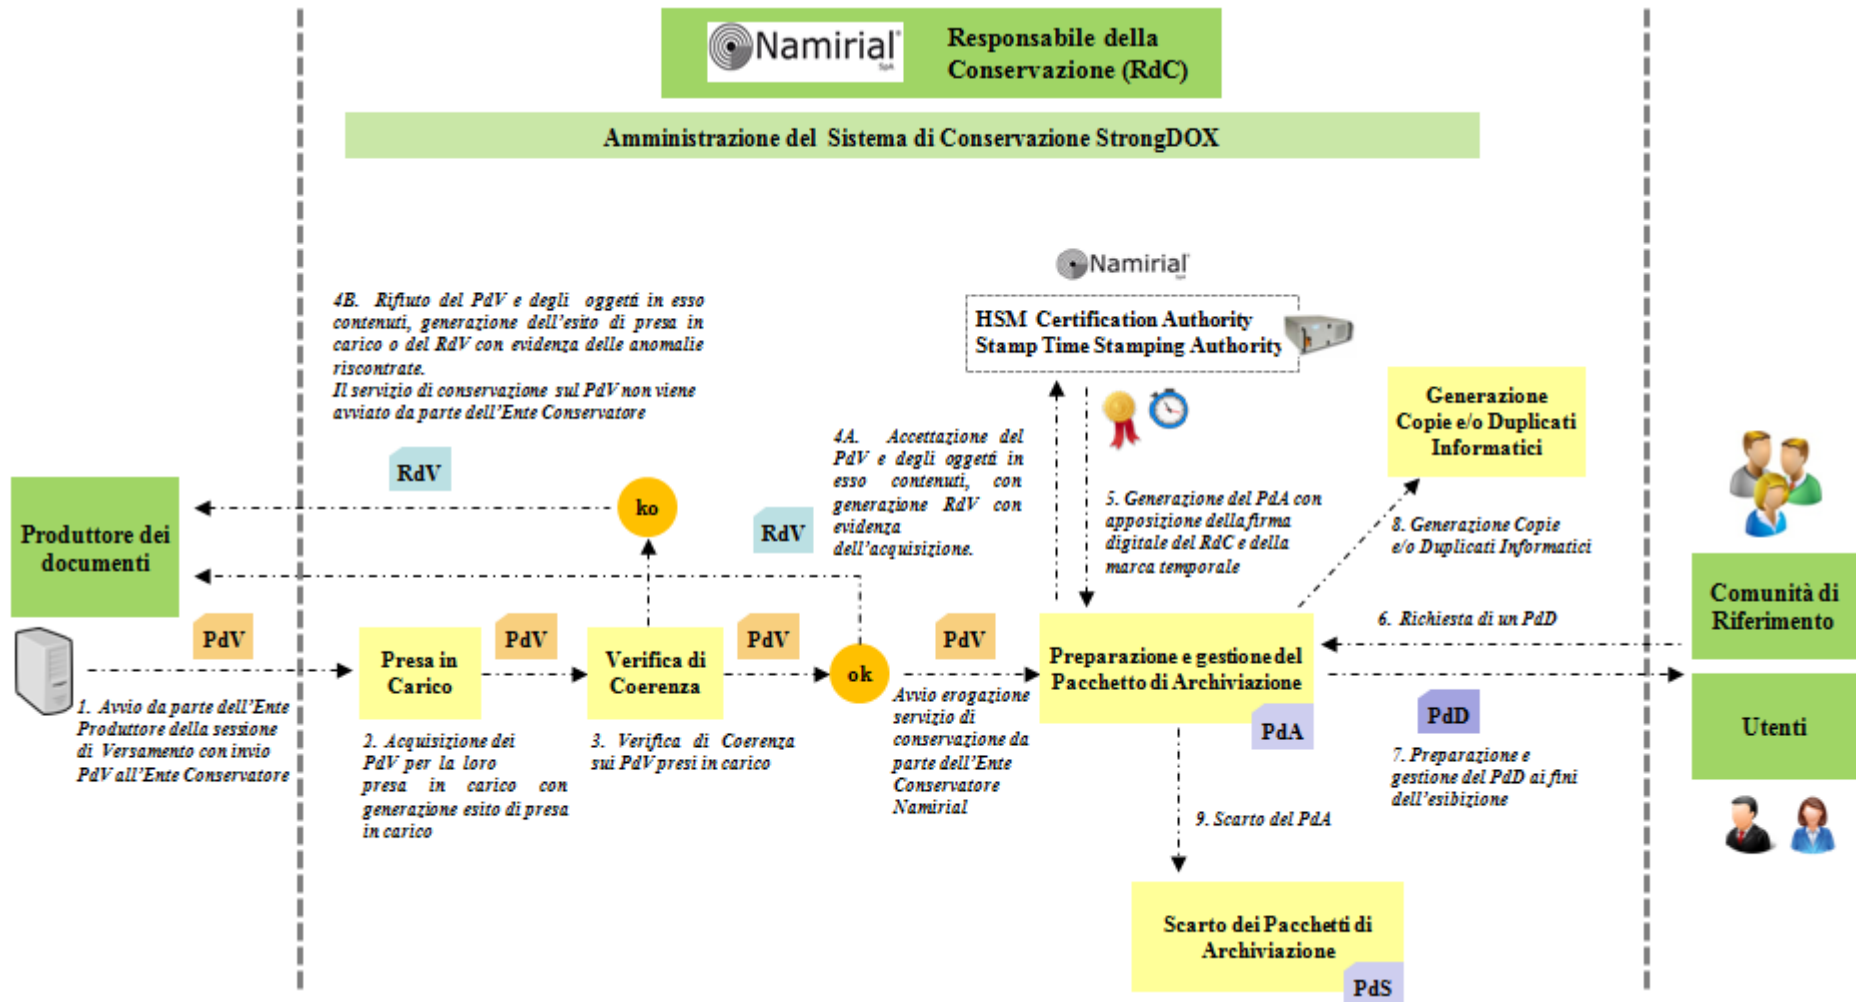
Namirial

Responsabile della Conservazione (RdC)

Amministrazione del Sistema di Conservazione StrongDOX

Namirial

HSM Certification Authority
Stamp Time Stamping Authority

4B. Rifiuto del PdV e degli oggetti in esso contenuti, generazione dell'esito di presa in carico o del RdV con evidenza delle anomalie riscontrate.
Il servizio di conservazione sul PdV non viene avviato da parte dell'Ente Conservatore

RdV

ko

RdV

4A. Accettazione del PdV e degli oggetti in esso contenuti, con generazione RdV con evidenza dell'acquisizione.

5. Generazione del PdA con apposizione della firma digitale del RdC e della marca temporale

Generazione Copie e/o Duplicati Informatici

8. Generazione Copie e/o Duplicati Informatici

Produttore dei documenti

PdV

Presa in Carico

PdV

Verifica di Coerenza

PdV

ok

PdV

Preparazione e gestione del Pacchetto di Archiviazione

PdA

6. Richiesta di un PdD

Comunità di Riferimento

Utenti

PdD

1. Avvio da parte dell'Ente Produttore della sessione di Versamento con invio PdV all'Ente Conservatore

2. Acquisizione dei PdV per la loro presa in carico con generazione esito di presa in carico

3. Verifica di Coerenza sui PdV presi in carico

Avvio erogazione servizio di conservazione da parte dell'Ente Conservatore Namirial

7. Preparazione e gestione del PdD ai fini dell'esibizione

9. Scarto del PdA

Scarto dei Pacchetti di Archiviazione

PdS